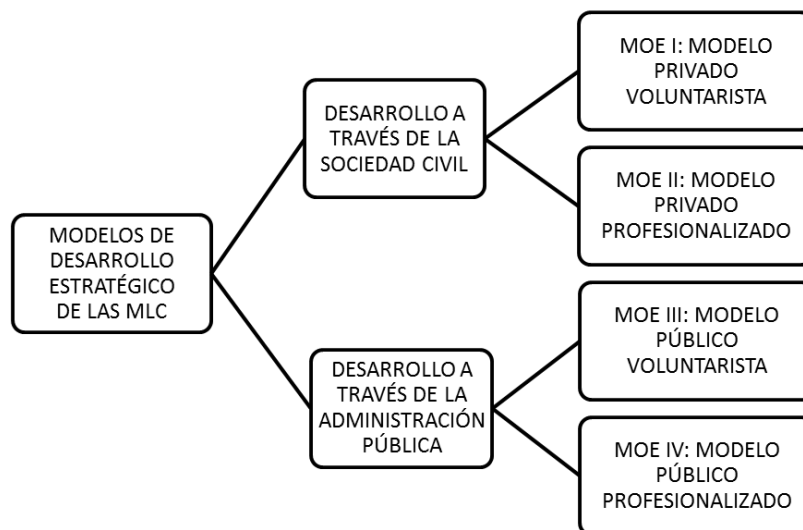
MODELOS DE DESARROLLO ESTRATÉGICO DE LAS MLC

DESARROLLO A TRAVÉS DE LA SOCIEDAD CIVIL

MOE I: MODELO PRIVADO VOLUNTARISTA

MOE II: MODELO PRIVADO PROFESIONALIZADO

DESARROLLO A TRAVÉS DE LA ADMINISTRACIÓN PÚBLICA

MOE III: MODELO PÚBLICO VOLUNTARISTA

MOE IV: MODELO PÚBLICO PROFESIONALIZADO